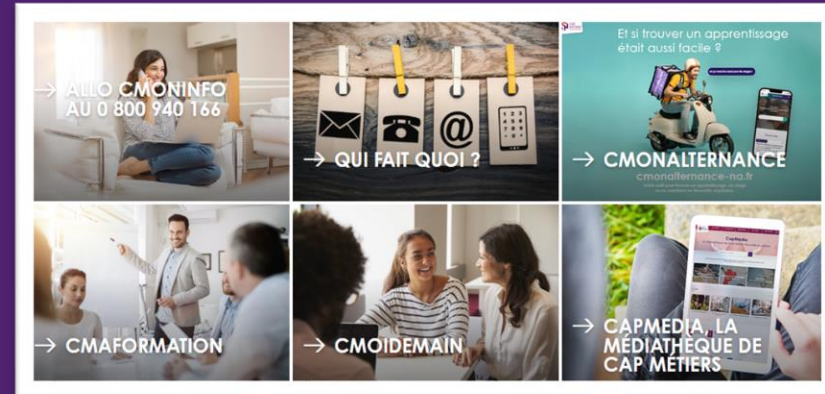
→ ALLO CMONINFO AU 0 800 940 166

→ QUI FAIT QUOI ?

Et si trouver un apprentissage était aussi facile ?

→ CMONALTERNANCE

cmonalternance-na.fr

→ CMAFORMATION

→ CMOIDEMAIN

CapMedia

→ CAPMEDIA, LA MÉDIATHÈQUE DE CAP MÉTIERS